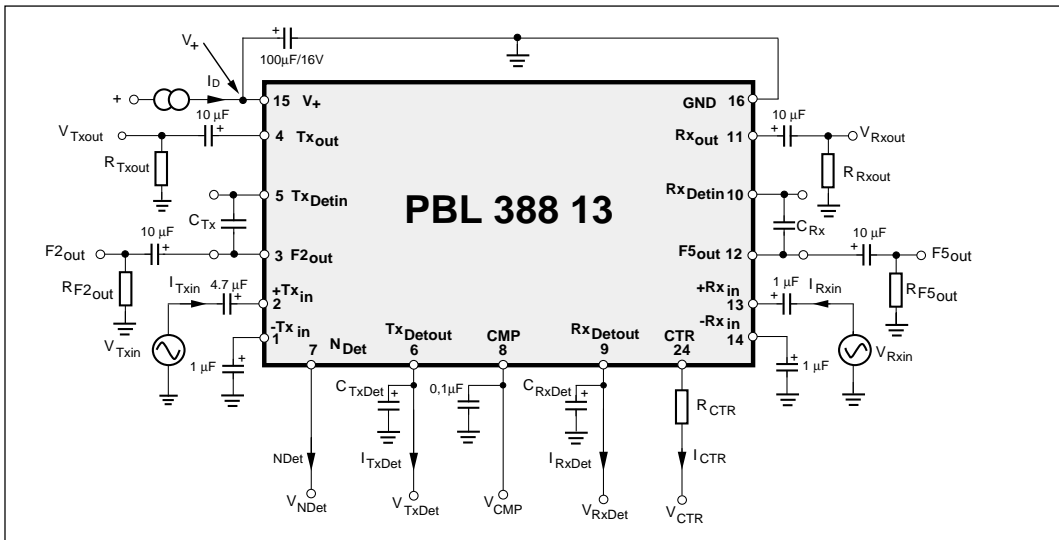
PBL 388 13

$V_+$

+

$100\mu F/16V$

+

$I_D$

15 $V_+$

GND 16

$V_{Txout}$

10 µF

+

4 $Tx_{out}$

$Rx_{out}$ 11

10 µF

+

$V_{Rxout}$

$R_{Txout}$

$R_{Rxout}$

5 $Tx_{Detin}$

$Rx_{Detin}$ 10

$C_{Tx}$

$C_{Rx}$

$F2_{out}$

10 µF

+

3 $F2_{out}$

$F5_{out}$ 12

10 µF

+

$F5_{out}$

$R_{F2_{out}}$

$I_{Txin}$

4.7 µF

+

2 $+Tx_{in}$

$+Rx_{in}$ 13

1 µF

+

$I_{Rxin}$

$R_{F5_{out}}$

1 $-Tx_{in}$

$-Rx_{in}$ 14

$V_{Txin}$

+

1 µF

$N_{Det}$ 7

$Tx_{Detout}$ 6

CMP 8

$Rx_{Detout}$ 9

CTR 24

+

1 µF

$V_{Rxin}$

$C_{TxDet}$

+

0,1µF

$C_{RxDet}$

+

$R_{CTR}$

NDet

$I_{TxDet}$

$I_{RxDet}$

$I_{CTR}$

$V_{NDet}$

$V_{TxDet}$

$V_{CMP}$

$V_{RxDet}$

$V_{CTR}$